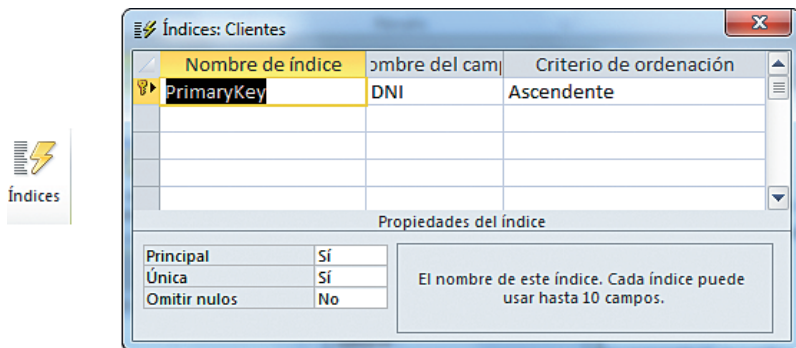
Índices

Índices: Clientes

| Nombre de índice | ombre del camp | Criterio de ordenación |
|---|---|---|
| PrimaryKey | DNI | Ascendente |
| | | |
| | | |
| | | |
| | | |

Propiedades del índice

| | |
|---|---|
| Principal | Sí |
| Única | Sí |
| Omitir nulos | No |

El nombre de este índice. Cada índice puede usar hasta 10 campos.